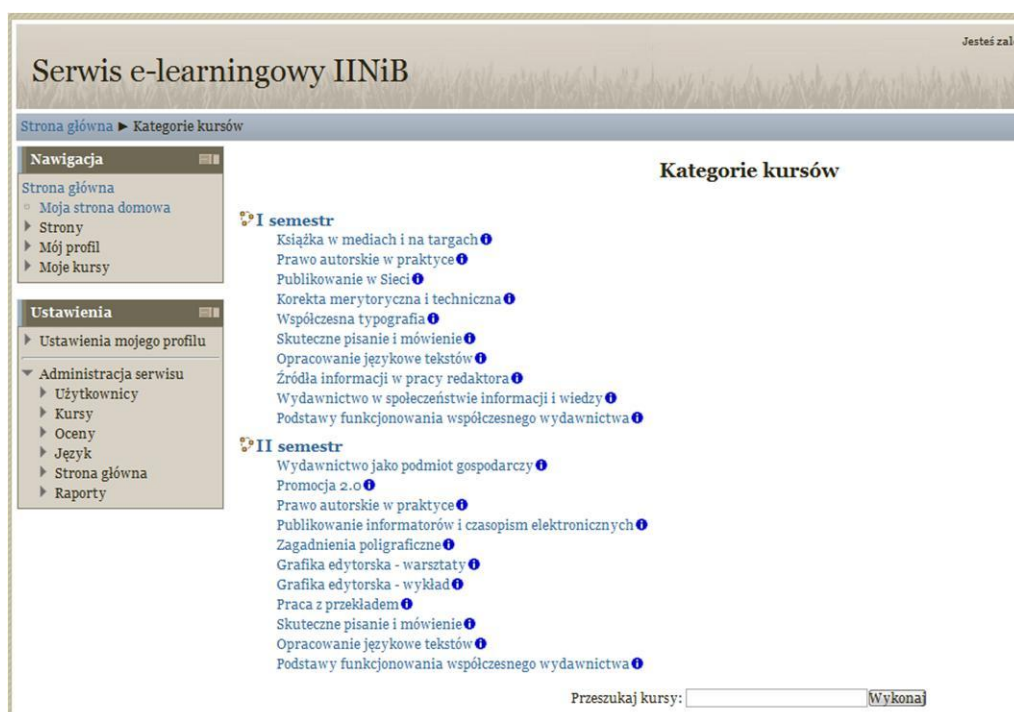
Jesteś zal

Serwis e-learningowy IINiB

Strona główna ► Kategorie kursów

Nawigacja

Strona główna
Moja strona domowa
Strony
Mój profil
Moje kursy

Ustawienia

Ustawienia mojego profilu

Administracja serwisu
Użytkownicy
Kursy
Oceny
Język
Strona główna
Raporty

Kategorie kursów

I semestr
Książka w mediach i na targach
Prawo autorskie w praktyce
Publikowanie w Sieci
Korekta merytoryczna i techniczna
Współczesna typografia
Skuteczne pisanie i mówienie
Opracowanie językowe tekstów
Źródła informacji w pracy redaktora
Wydawnictwo w społeczeństwie informacji i wiedzy
Podstawy funkcjonowania współczesnego wydawnictwa

II semestr
Wydawnictwo jako podmiot gospodarczy
Promocja 2.0
Prawo autorskie w praktyce
Publikowanie informatorów i czasopism elektronicznych
Zagadnienia poligraficzne
Grafika edytorska - warsztaty
Grafika edytorska - wykład
Praca z przekładem
Skuteczne pisanie i mówienie
Opracowanie językowe tekstów
Podstawy funkcjonowania współczesnego wydawnictwa

Przeszukaj kursy: Wykonaj